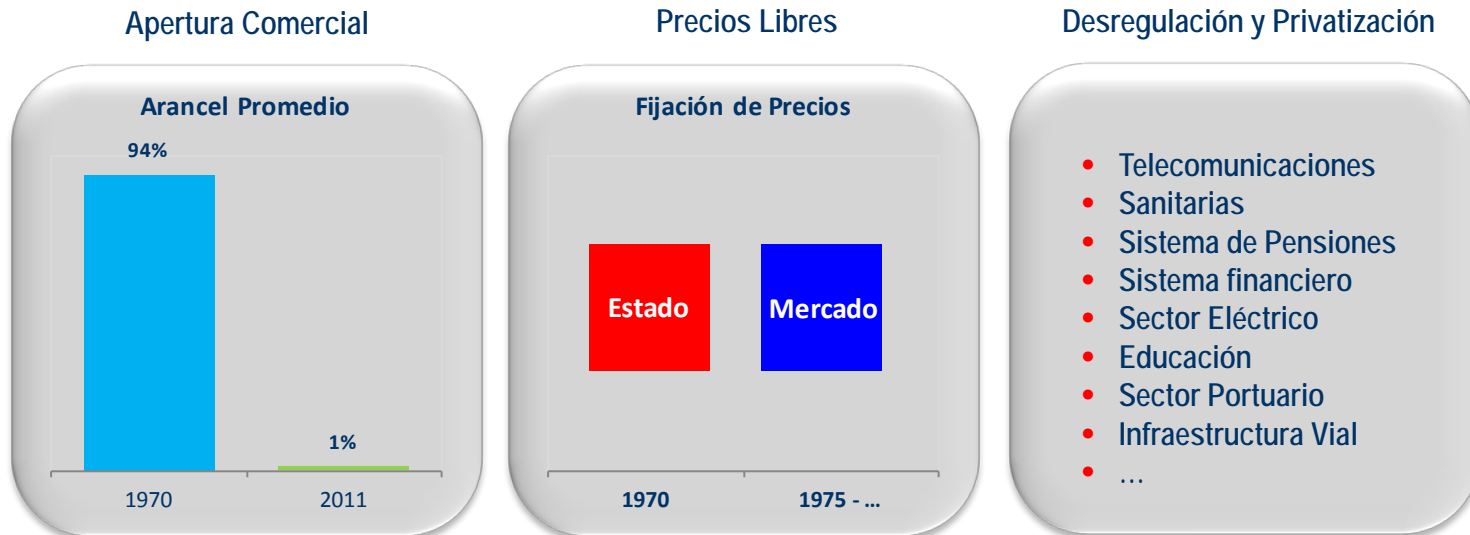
Apertura Comercial

Arancel Promedio

94%

1%

1970

2011

Precios Libres

Fijación de Precios

Estado

Mercado

1970

1975 - ...

Desregulación y Privatización

- Telecomunicaciones
- Sanitarias
- Sistema de Pensiones
- Sistema financiero
- Sector Eléctrico
- Educación
- Sector Portuario
- Infraestructura Vial
- …